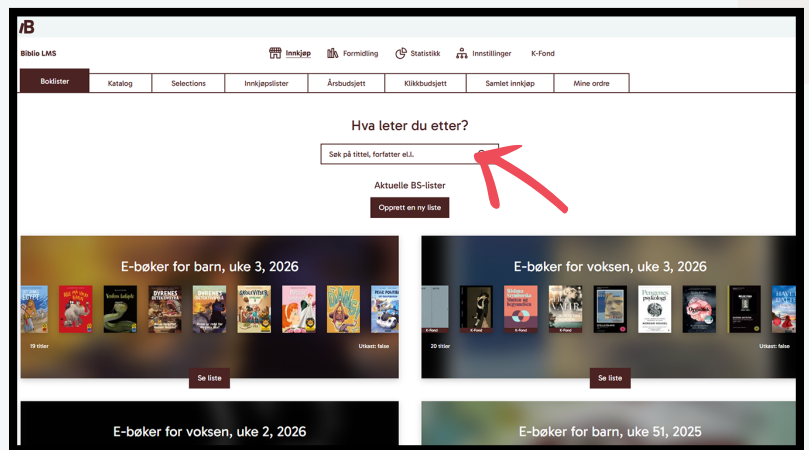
/B

Biblio LMS

Innkjøp Formidling Statistikk Innstillinger K-Fond

Boklister | Katalog | Selections | Innkjøpslister | Årsbudsjett | Klikkbudsjett | Samlet innkjøp | Mine ordre

Hva leter du etter?

Søk på tittel, forfatter e.l.

Aktuelle BS-lister

Opprett en ny liste

E-bøker for barn, uke 3, 2026

19 titler

Utkast: false

Se liste

E-bøker for voksen, uke 3, 2026

K-Fond K-Fond K-Fond

20 titler

Utkast: false

Se liste

E-bøker for voksen, uke 2, 2026

E-bøker for barn, uke 51, 2025